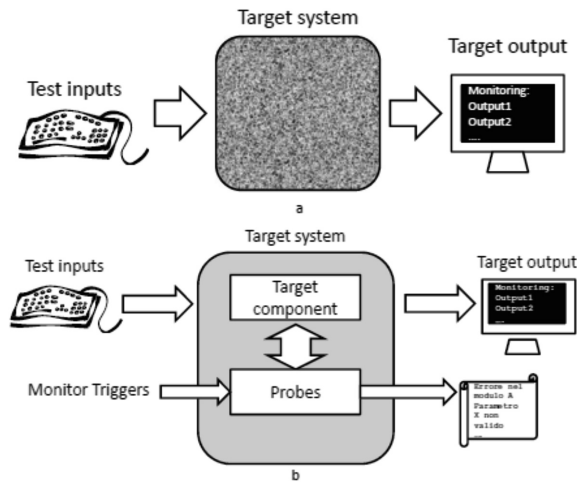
Target system

Test inputs

Target output

Monitoring:
Output1
Output2
....

a

Target system

Test inputs

Target component

Target output

Monitoring:
Output1
Output2
...

Monitor Triggers

Probes

Errore nel
modulo A
Parametro
X non
valido
...

b